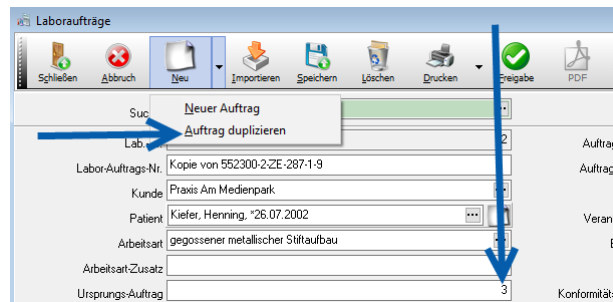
Laboraufträge

Schließen
Abbruch
Neu
Importieren
Speichern
Löschen
Drucken
Freigabe
PDF

Suc
Neuer Auftrag
Auftrag duplizieren

Lab
2
Auftrag
Labor-Auftrags-Nr.
Kopie von 552300-2-ZE-287-1-9
Auftrag
Kunde
Praxis Am Medienpark
Patient
Kiefer, Henning, *26.07.2002
Veran
Arbeitsart
gegossener metallischer Stiftaufbau
Arbeitsart-Zusatz
Ursprungs-Auftrag
3
Konformitä